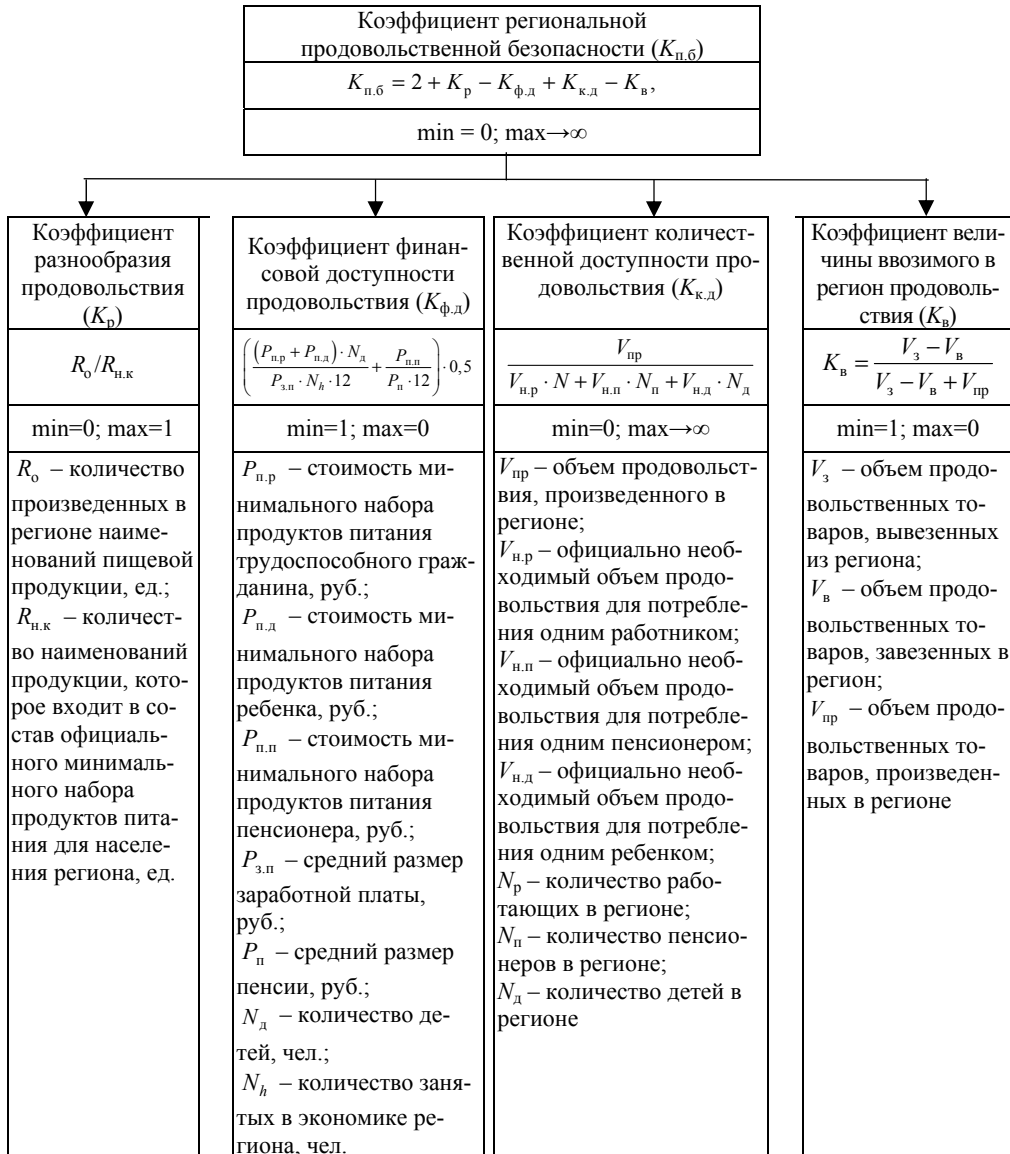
Коэффициент региональной продовольственной безопасности ($K_{п.б}$)

$K_{п.б} = 2 + K_р - K_{ф.д} + K_{к.д} - K_в$,

min = 0; max→∞

Коэффициент разнообразия продовольствия ($K_р$)

$R_о / R_{н.к}$

min=0; max=1

$R_о$ – количество произведенных в регионе наименований пищевой продукции, ед.;
$R_{н.к}$ – количество наименований продукции, которое входит в состав официального минимального набора продуктов питания для населения региона, ед.

Коэффициент финансовой доступности продовольствия ($K_{ф.д}$)

$\left(\frac{(P_{п.р} + P_{п.д}) \cdot N_д}{P_{з.п} \cdot N_h \cdot 12} + \frac{P_{п.п}}{P_п \cdot 12}\right) \cdot 0,5$

min=1; max=0

$P_{п.р}$ – стоимость минимального набора продуктов питания трудоспособного гражданина, руб.;
$P_{п.д}$ – стоимость минимального набора продуктов питания ребенка, руб.;
$P_{п.п}$ – стоимость минимального набора продуктов питания пенсионера, руб.;
$P_{з.п}$ – средний размер заработной платы, руб.;
$P_п$ – средний размер пенсии, руб.;
$N_д$ – количество детей, чел.;
$N_h$ – количество занятых в экономике региона, чел.

Коэффициент количественной доступности продовольствия ($K_{к.д}$)

$\frac{V_{пр}}{V_{н.р} \cdot N + V_{н.п} \cdot N_п + V_{н.д} \cdot N_д}$

min=0; max→∞

$V_{пр}$ – объем продовольствия, произведенного в регионе;
$V_{н.р}$ – официально необходимый объем продовольствия для потребления одним работником;
$V_{н.п}$ – официально необходимый объем продовольствия для потребления одним пенсионером;
$V_{н.д}$ – официально необходимый объем продовольствия для потребления одним ребенком;
$N_р$ – количество работающих в регионе;
$N_п$ – количество пенсионеров в регионе;
$N_д$ – количество детей в регионе

Коэффициент величины ввозимого в регион продовольствия ($K_в$)

$K_в = \frac{V_з - V_в}{V_з - V_в + V_{пр}}$

min=1; max=0

$V_з$ – объем продовольственных товаров, вывезенных из региона;
$V_в$ – объем продовольственных товаров, завезенных в регион;
$V_{пр}$ – объем продовольственных товаров, произведенных в регионе